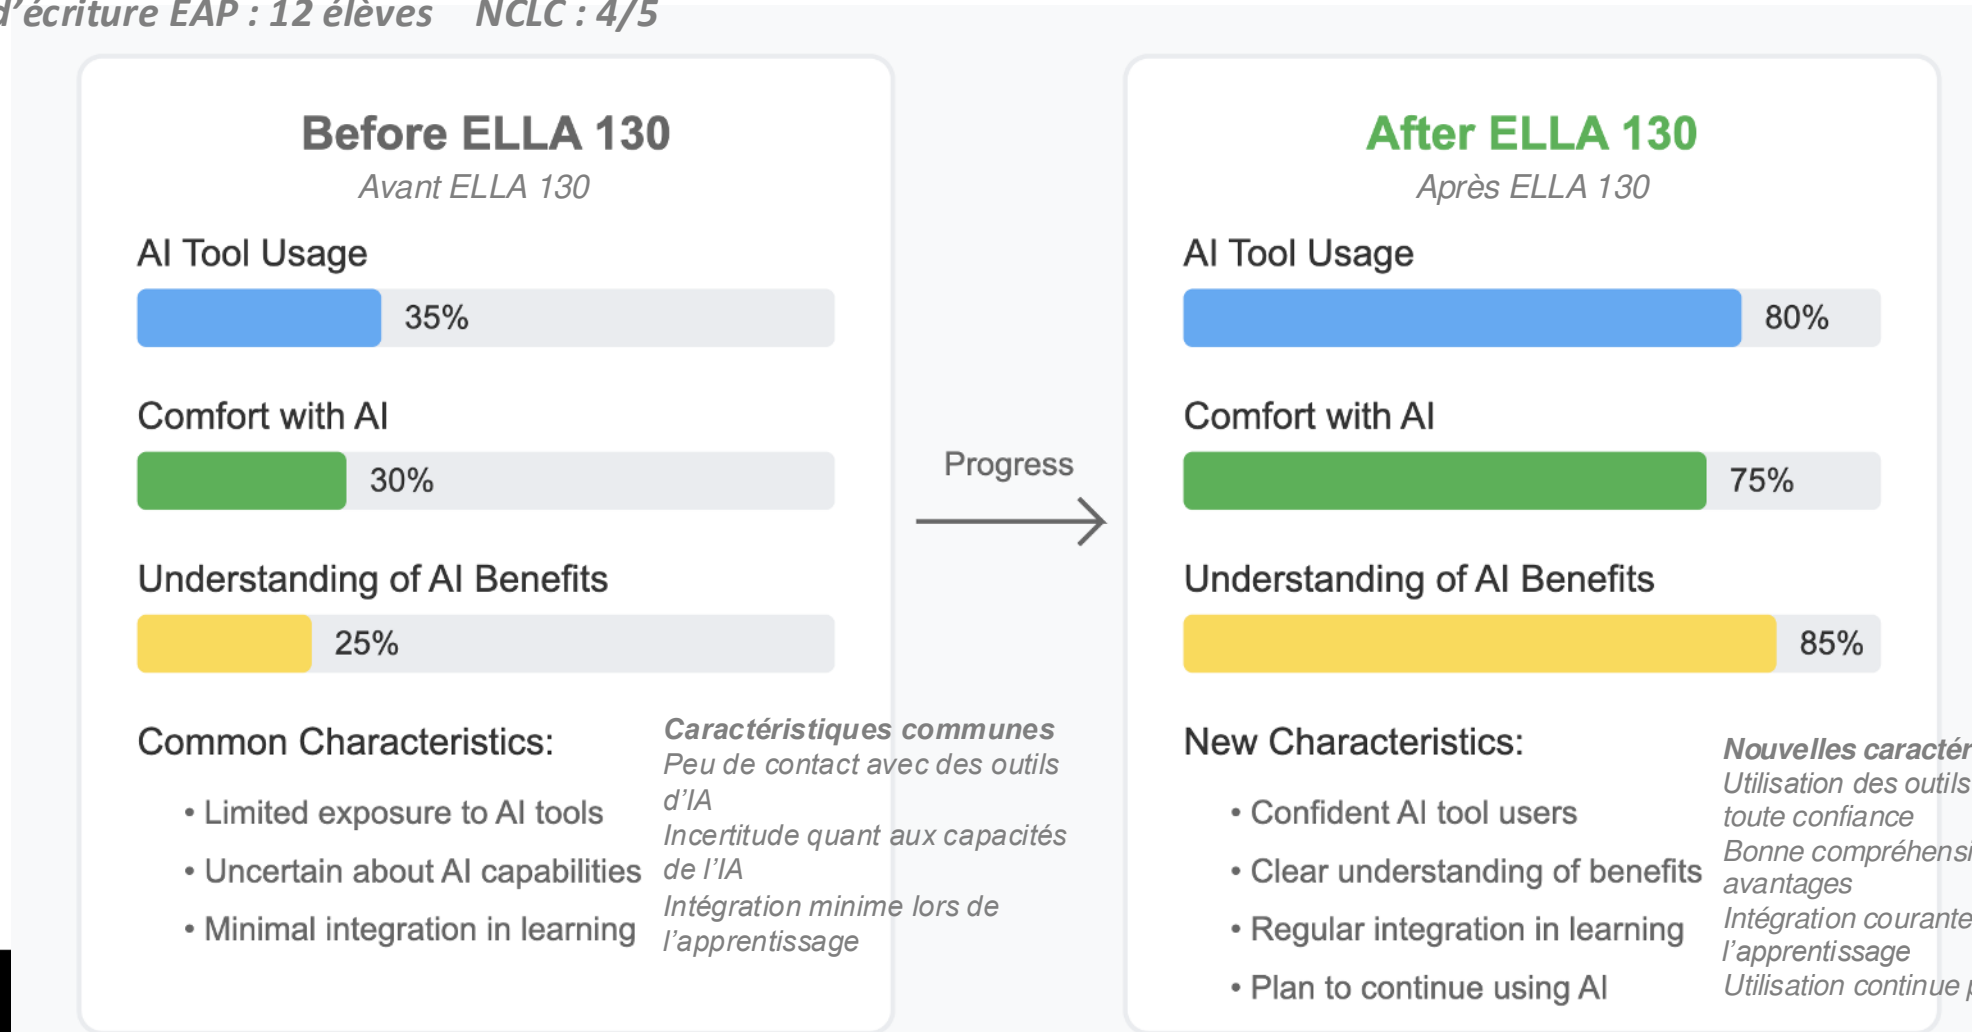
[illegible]'écriture EAP : 12 élèves NCLC : 4/5

Before ELLA 130
Avant ELLA 130

AI Tool Usage
35%

Comfort with AI
30%

Understanding of AI Benefits
25%

Common Characteristics:
• Limited exposure to AI tools
• Uncertain about AI capabilities
• Minimal integration in learning

Caractéristiques communes
Peu de contact avec des outils d'IA
Incertitude quant aux capacités de l'IA
Intégration minime lors de l'apprentissage

Progress

After ELLA 130
Après ELLA 130

AI Tool Usage
80%

Comfort with AI
75%

Understanding of AI Benefits
85%

New Characteristics:
• Confident AI tool users
• Clear understanding of benefits
• Regular integration in learning
• Plan to continue using AI

Nouvelles caractér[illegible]
Utilisation des outils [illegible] toute confiance
Bonne compréhensi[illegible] avantages
Intégration courante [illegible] l'apprentissage
Utilisation continue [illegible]